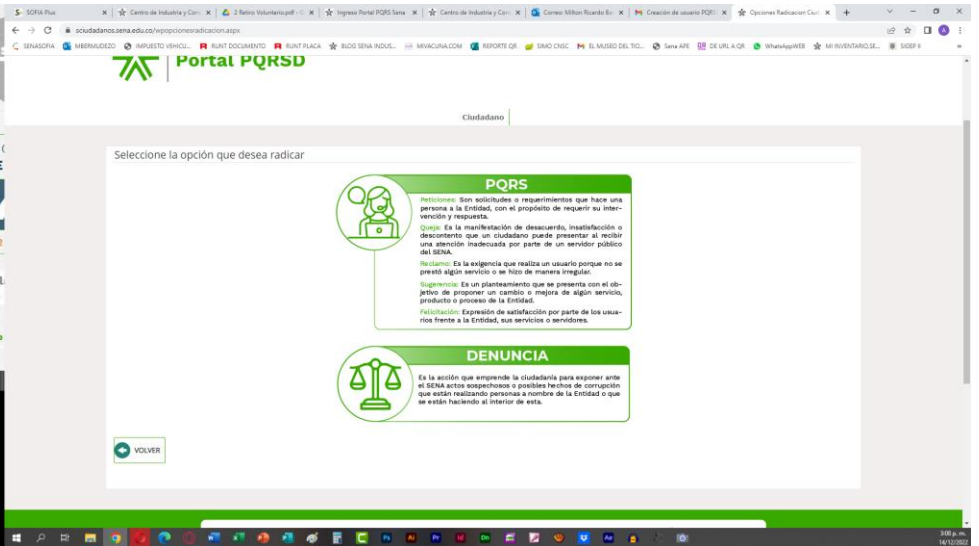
SOFIA Plus | Centro de Industria y Con | 2 Retiro Voluntario.pdf | Ingreso Portal PQRS Sena | Centro de Industria y Con | Correo: Milton Ricardo Be | Creación de usuario PQRS | Opciones Radicacion Ciud

sciudadanos.sena.edu.co/wpopcionesradicacion.aspx

SENASOFIA | MBERMUDEZO | IMPUESTO VEHICU... | RUNT DOCUMENTO | RUNT PLACA | BLOG SENA INDUS... | MIVACUNA.COM | REPORTE QR | SIMO CNSC | EL MUSEO DEL TIO... | Sena APE | DE URL A QR | WhatsAppWEB | MI INVENTARIO,SE... | SIGEP II

Portal PQRSD

Ciudadano

Seleccione la opción que desea radicar

PQRS

Peticiones: Son solicitudes o requerimientos que hace una persona a la Entidad, con el propósito de requerir su intervención y respuesta.

Queja: Es la manifestación de descacuerdo, insatisfacción o descontento que un ciudadano puede presentar al recibir una atención inadecuada por parte de un servidor público del SENA.

Reclamo: Es la exigencia que realiza un usuario porque no se prestó algún servicio o se hizo de manera irregular.

Sugerencia: Es un planteamiento que se presenta con el objetivo de proponer un cambio o mejora de algún servicio, producto o proceso de la Entidad.

Felicitación: Expresión de satisfacción por parte de los usuarios frente a la Entidad, sus servicios o servidores.

DENUNCIA

Es la acción que emprende la ciudadanía para exponer ante el SENA actos sospechosos o posibles hechos de corrupción que están realizando personas a nombre de la Entidad o que se están haciendo al interior de esta.

VOLVER

3:00 p. m.
14/12/2022